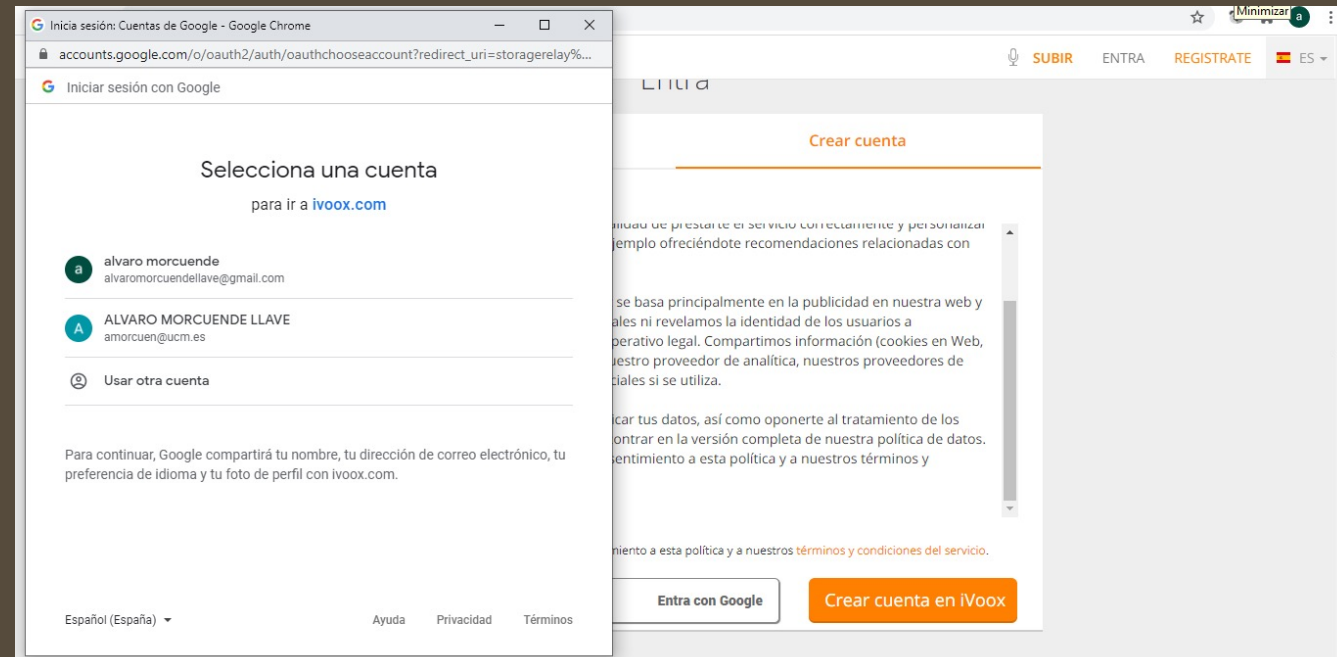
Inicia sesión: Cuentas de Google - Google Chrome

accounts.google.com/o/oauth2/auth/oauthchooseaccount?redirect_uri=storagerelay%...

Iniciar sesión con Google

Selecciona una cuenta

para ir a ivoox.com

alvaro morcuende
alvaromorcuendellave@gmail.com

ALVARO MORCUENDE LLAVE
amorcuen@ucm.es

Usar otra cuenta

Para continuar, Google compartirá tu nombre, tu dirección de correo electrónico, tu preferencia de idioma y tu foto de perfil con ivoox.com.

Español (España)

Ayuda Privacidad Términos

Minimizar

SUBIR ENTRA REGISTRATE ES

Entra

Crear cuenta

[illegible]ilidad de prestarte el servicio correctamente y personalizar
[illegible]jemplo ofreciéndote recomendaciones relacionadas con

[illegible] se basa principalmente en la publicidad en nuestra web y
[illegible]ales ni revelamos la identidad de los usuarios a
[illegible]perativo legal. Compartimos información (cookies en Web,
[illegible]uestro proveedor de analítica, nuestros proveedores de
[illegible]ciales si se utiliza.

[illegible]icar tus datos, así como oponerte al tratamiento de los
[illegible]ontrar en la versión completa de nuestra política de datos.
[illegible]sentimiento a esta política y a nuestros términos y

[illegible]miento a esta política y a nuestros términos y condiciones del servicio.

Entra con Google

Crear cuenta en iVoox